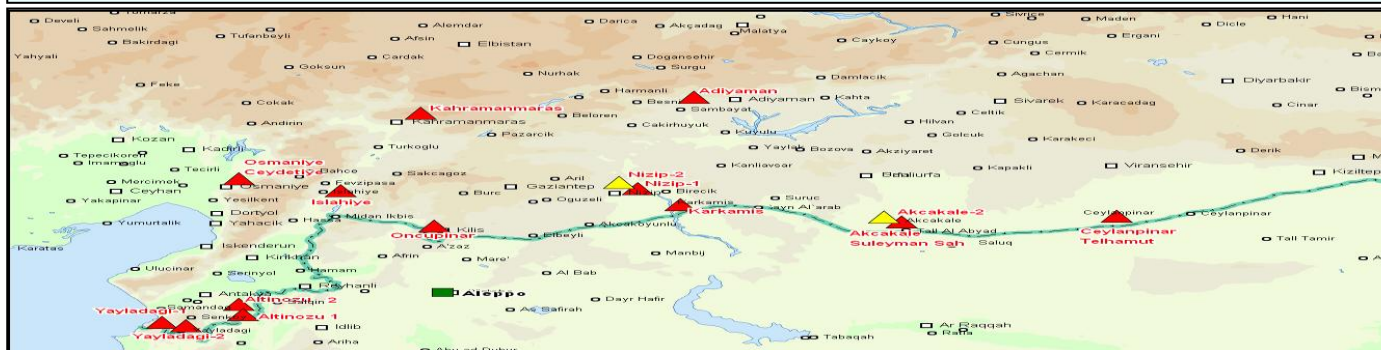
Tomarza
Develi
Sahmelik
Bakirdagi
Yahyali
Tufanbeyli
Alemdar
Afsin
Elbistan
Darica
Akcadag
Malatya
Sivrice
Maden
Dicle
Hani
Ergani
Cungus
Cermik
Caykoy
Cardak
Goksun
Doganşehir
Surgu
Nurhak
Feke
Damlacik
Agachan
Diyarbakir
Cokak
Kahramanmaras
Hamanli
Besni
Adiyaman
Adiyaman
Kahta
Sambayat
Sivarek
Karacadag
Cinar
Celtik
Andirin
Kahramanmaras
Beloren
Cakirhuyuk
Hilvan
Kozan
Pazarcik
Kuyulu
Golcuk
Karakeci
Kadirli
Turkoglu
Yaylak
Bozova
Akziyaret
Derik
Tepecikoren
Imamoglu
Tecirli
Osmaniye
Ceydetiye
Bahce
Sakcagoz
Kanliavsar
Viransehir
Kapakli
Aril
Nizip-2
Nizip-1
Sanliurfa
Kiziltepe
Mercimek
Ceyhan
Osmaniye
Fevzipasa
Islahiye
Burc
Gaziantep
Nizip
Birecik
Karkamis
Suruc
Ayn Al`arab
Yakapinar
Yesilkent
Dortyol
Islahiye
Hassa
Midan Ikbis
Oguzeli
Karkamis
Akcakale-2
Akcakale
Tall Al Abyad
Ceylanpinar
Ceylanpinar
Yumurtalik
Yahacik
Kilis
Oncupinar
Elbeyli
Akcakoyunlu
Akcakale
Suleyman Sah
Saluq
Ceylanpinar
Telhamut
Tall Tamir
Karatas
Iskenderun
Kirikhan
A`zaz
Afrin
Mare`
Manbij
Ulucinar
Serinyol
Hamam
Al Bab
Reyhanli
Antakya
Altinozu 2
Salqin
Aleppo
Dayr Hafir
Samandag
Yayladagi-1
Senkoy
Altinozu 1
Idlib
As Safirah
Yayladagi
Yayladagi-2
Ariha
Abu ad Duhur
Tabaqah
Ar Raqqah
Rafia